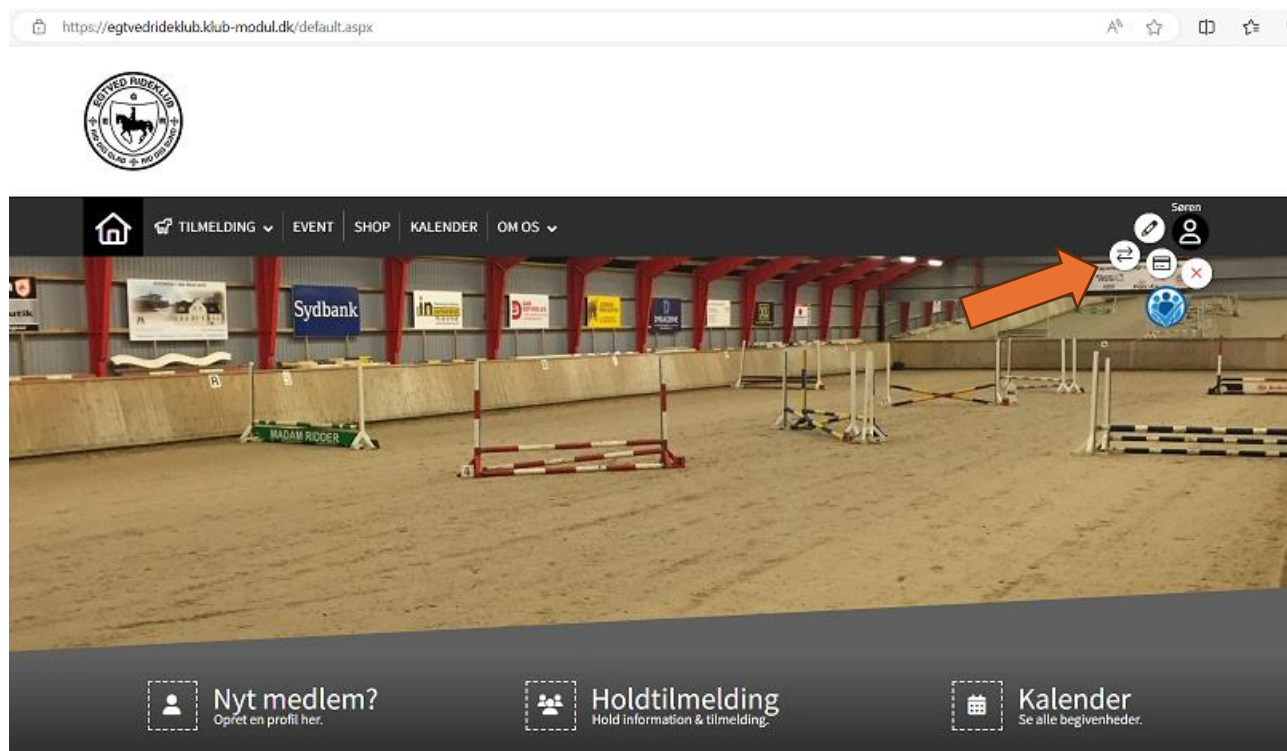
https://egtvedrideklub.klub-modul.dk/default.aspx

EGTVED RIDEKLUB

TILMELDING EVENT SHOP KALENDER OM OS

Søren

Sydbank

MADAM RIDDER

Nyt medlem?
Opret en profil her.

Holdtilmelding
Hold information & tilmelding.

Kalender
Se alle begivenheder.